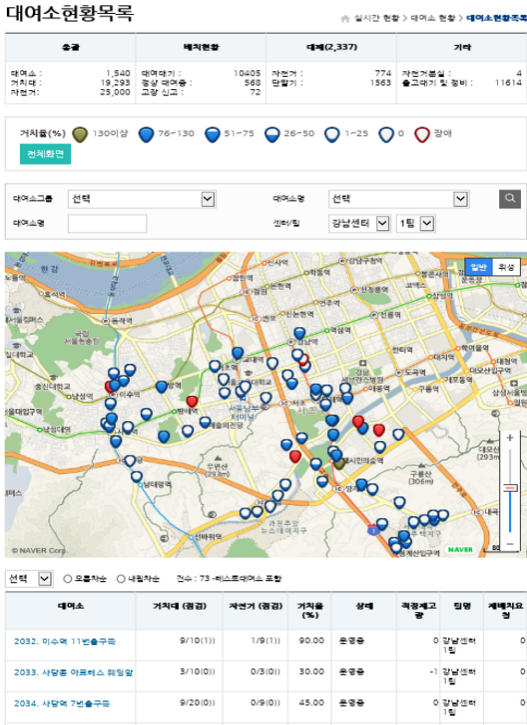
대여소현황목록

실시간 현황 > 대여소 현황 > 대여소현황목록

| 총괄 | 배치현황 | 대여(2,337) | 기타 |
|---|---|---|---|
| 대여소 : 1,540<br>거치대 : 19,293<br>자전거 : 25,000 | 대여대기 : 10405<br>정상 대여중 : 568<br>고장 신고 : 72 | 자전거 : 774<br>단말기 : 1563 | 자전거분실 : 4<br>출고대기 및 정비 : 11614 |

거치율(%) 130이상 76~130 51~75 26~50 1~25 0 장애

전체화면

대여소그룹 선택 대여소명 선택

대여소명 센터/팀 강남센터 1팀

일반 위성

© NAVER Corp. NAVER

선택 오름차순 내림차순 건수 : 73 -버스프레이스 포함

| 대여소 | 거치대 (평균) | 자전거 (평균) | 거치율 (%) | 상태 | 적정재고량 | 팀명 | 재배치요청 |
|---|---|---|---|---|---|---|---|
| 2032. 이수역 11번출구뒤 | 9/10(1)) | 1/9(1)) | 90.00 | 운영중 | 0 | 강남센터 1팀 | 0 |
| 2033. 사당동 아르비스 휘팅앞 | 3/10(0)) | 0/3(0)) | 30.00 | 운영중 | -1 | 강남센터 1팀 | 0 |
| 2034. 사당역 7번출구뒤 | 9/20(0)) | 0/9(0)) | 45.00 | 운영중 | 0 | 강남센터 1팀 | 0 |